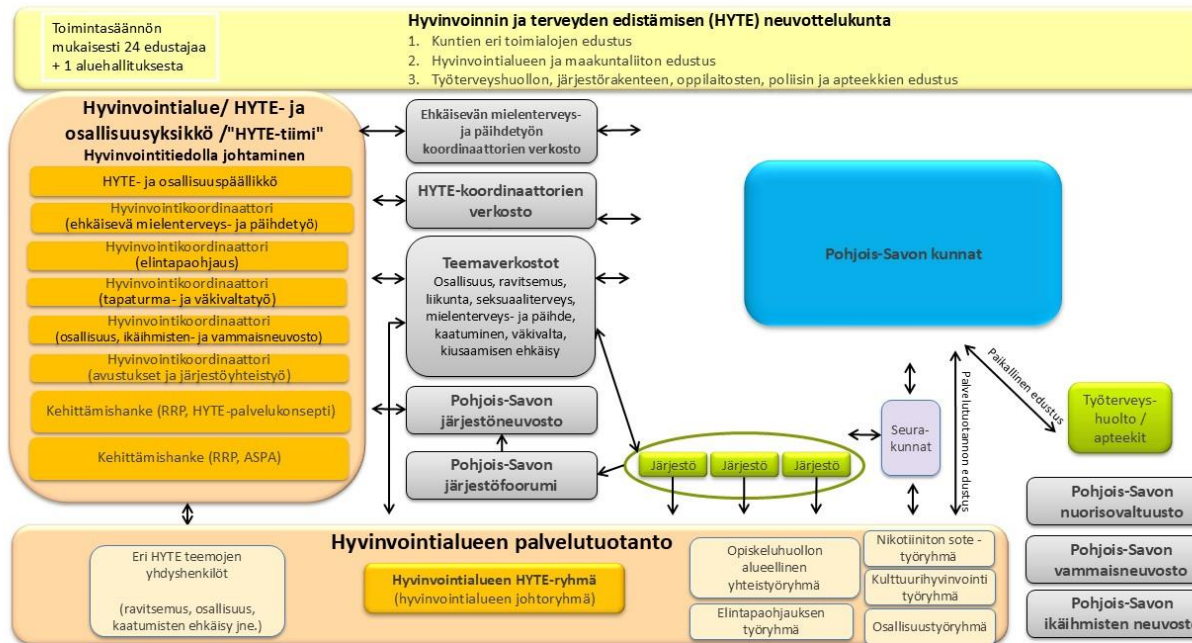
Toimintasäännön mukaisesti 24 edustajaa + 1 aluehallituksesta

Hyvinvoinnin ja terveyden edistämisen (HYTE) neuvottelukunta
1. Kuntien eri toimialojen edustus
2. Hyvinvointialueen ja maakuntaliiton edustus
3. Työterveyshuollon, järjestörakenteen, oppilaitosten, poliisin ja apteekkien edustus

Hyvinvointialue/ HYTE- ja osallisuusyksikkö /"HYTE-tiimi"
Hyvinvointitiedolla johtaminen
HYTE- ja osallisuuspäällikkö
Hyvinvointikoordinaattori (ehkäisevä mielenterveys- ja päihdetyö)
Hyvinvointikoordinaattori (elintapaohjaus)
Hyvinvointikoordinaattori (tapaturma- ja väkivaltatyö)
Hyvinvointikoordinaattori (osallisuus, ikäihmisten- ja vammaisneuvosto)
Hyvinvointikoordinaattori (avustukset ja järjestöyhteistyö)
Kehittämishanke (RRP, HYTE-palvelukonsepti)
Kehittämishanke (RRP, ASPA)

Ehkäisevän mielenterveys- ja päihdetyön koordinaattorien verkosto
HYTE-koordinaattorien verkosto
Teemaverkostot
Osallisuus, ravitsemus, liikunta, seksuaaliterveys, mielenterveys- ja päihde, kaatuminen, väkivalta, kiusaamisen ehkäisy
Pohjois-Savon järjestöneuvosto
Pohjois-Savon järjestöfoorumi

Pohjois-Savon kunnat

Paikallinen edustus
Palvelutuotannon edustus
Seurakunnat
Järjestö
Järjestö
Järjestö
Työterveyshuolto / apteekit

Pohjois-Savon nuorisovaltuusto
Pohjois-Savon vammaisneuvosto
Pohjois-Savon ikäihmisten neuvosto

Hyvinvointialueen palvelutuotanto
Eri HYTE teemojen yhdyshenkilöt
(ravitsemus, osallisuus, kaatumisten ehkäisy jne.)
Hyvinvointialueen HYTE-ryhmä (hyvinvointialueen johtoryhmä)
Opiskeluhuollon alueellinen yhteistyöryhmä
Elintapaohjauksen työryhmä
Nikotiinitön sote - työryhmä
Kulttuurihyvinvointi työryhmä
Osallisuustyöryhmä